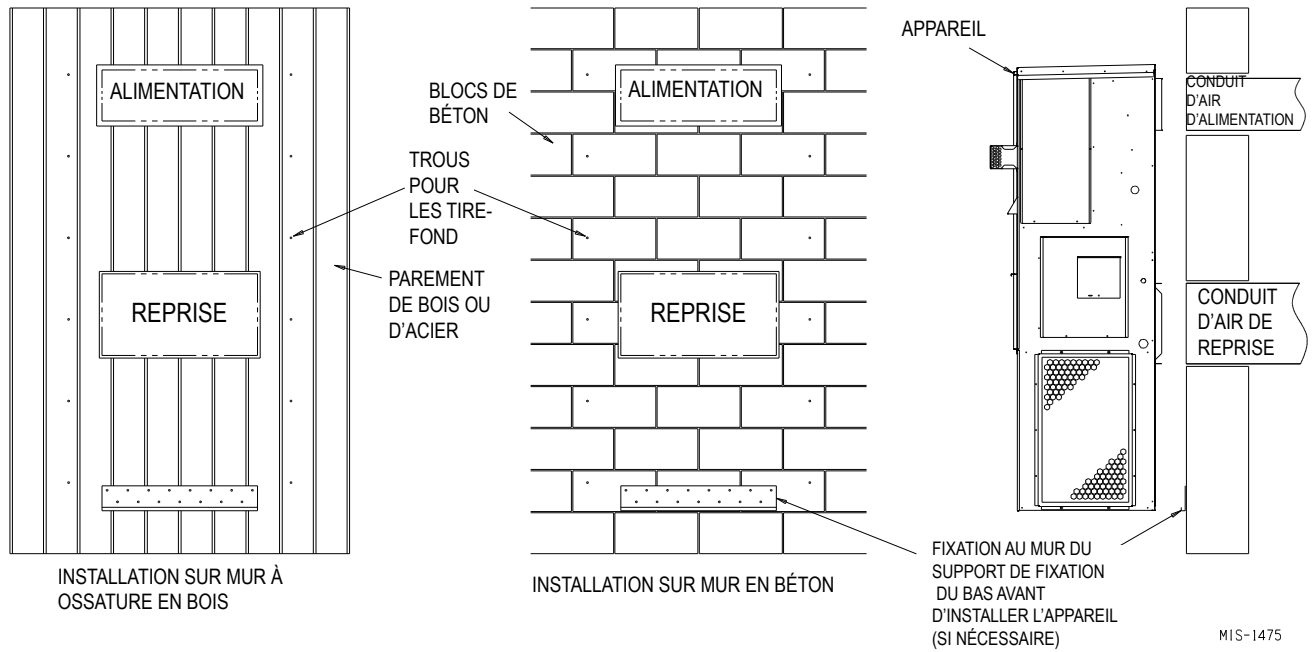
ALIMENTATION

REPRISE

INSTALLATION SUR MUR À OSSATURE EN BOIS

BLOCS DE BÉTON

ALIMENTATION

TROUS POUR LES TIRE-FOND

PAREMENT DE BOIS OU D'ACIER

REPRISE

INSTALLATION SUR MUR EN BÉTON

APPAREIL

CONDUIT D'AIR D'ALIMENTATION

CONDUIT D'AIR DE REPRISE

FIXATION AU MUR DU SUPPORT DE FIXATION DU BAS AVANT D'INSTALLER L'APPAREIL (SI NÉCESSAIRE)

MIS-1475